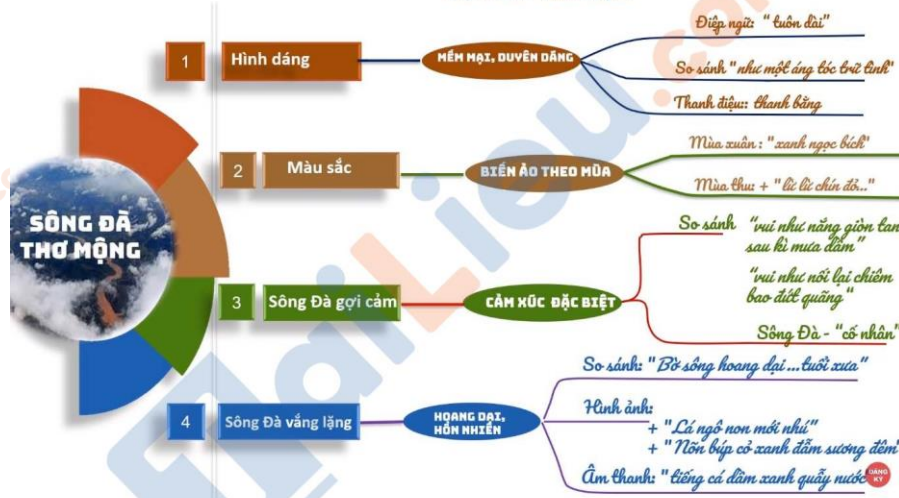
SÔNG ĐÀ THƠ MỘNG

1 Hình dáng

MỀM MẠI, DUYÊN DÁNG

Điệp ngữ: "tuôn dài"

So sánh "như một áng tóc trữ tình"

Thanh điệu: thanh bằng

2 Màu sắc

BIẾN ẢO THEO MÙA

Mùa xuân: "xanh ngọc bích"

Mùa thu: + "lừ lừ chín đỏ.."

3 Sông Đà gợi cảm

CẢM XÚC ĐẶC BIỆT

So sánh "vui như nắng giòn tan sau kì mưa dầm"

"vui như nối lại chiêm bao đứt quãng"

Sông Đà - "cố nhân"

4 Sông Đà vắng lặng

HOANG DẠI, HỒN NHIÊN

So sánh: "Bờ sông hoang dại...tuổi xưa"

Hình ảnh:
+ "Lá ngô non mới nhú"
+ "Nõn búp cỏ xanh đẫm sương đêm"

Âm thanh "tiếng cá đầm xanh quẫy nước"

ĐĂNG KÝ